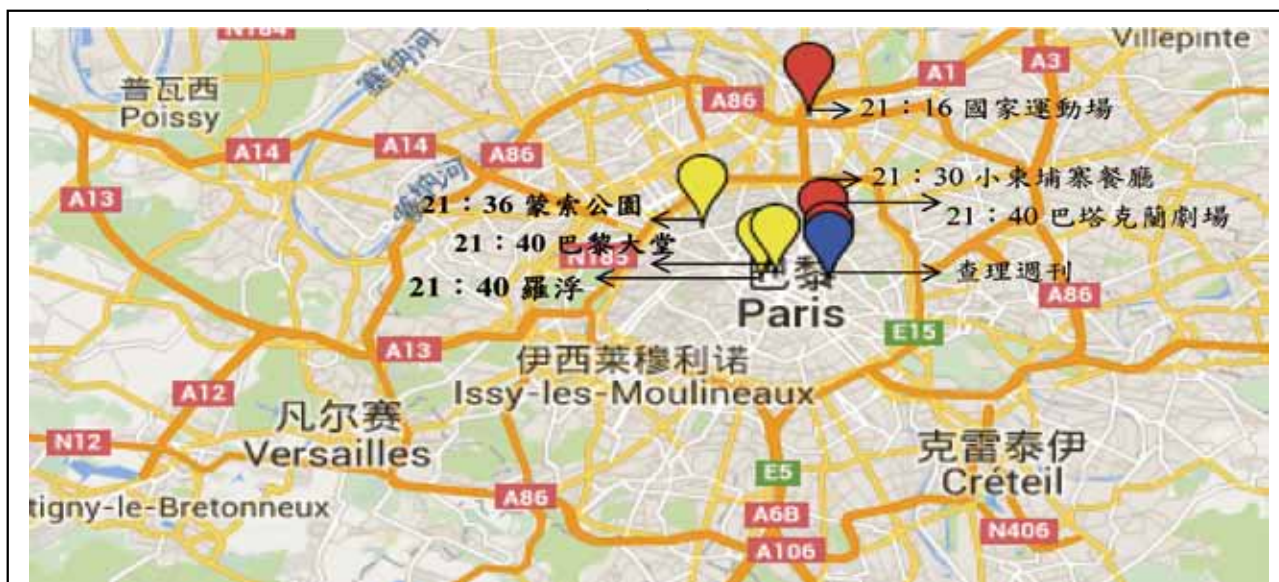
N184
塞纳河
Villepinte
普瓦西
Poissy
A1
A3
A86
21：16 國家運動場
A14
A14
A86
塞纳河
21：30 小柬埔寨餐廳
A13
21：36 蒙索公園
21：40 巴塔克蘭劇場
21：40 巴黎大堂
N185
巴黎
查理週刊
21：40 羅浮
A86
Paris
E15
A13
伊西莱穆利诺
Issy-les-Moulineaux
A12
凡尔赛
N12
Versailles
克雷泰伊
E5
Créteil
tigny-le-Bretonneux
A86
A6B
N406
A106